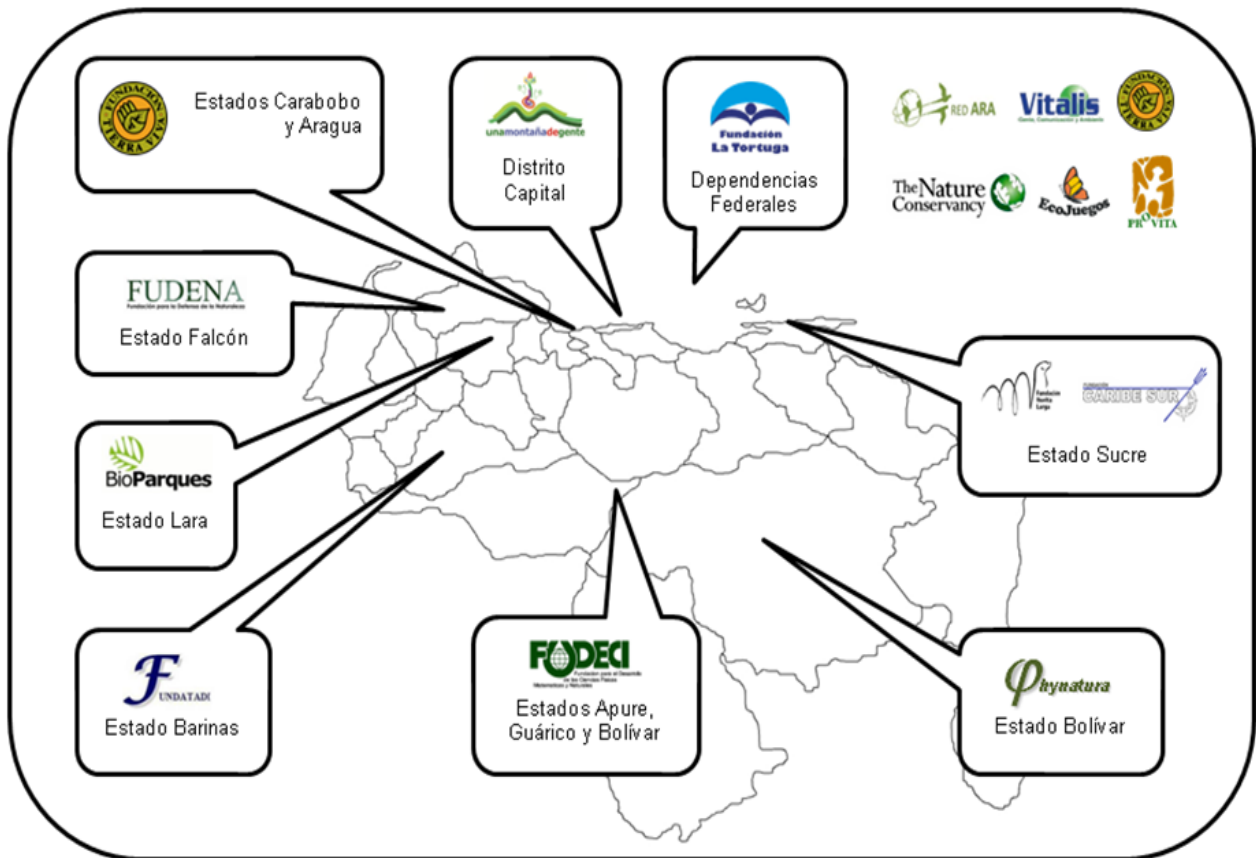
FUNDACIÓN TIERRA VIVA

Estados Carabobo y Aragua

unamontañadegente

Distrito Capital

Fundación La Tortuga

Dependencias Federales

RED ARA

Vitalis

FUNDACIÓN TIERRA VIVA

The Nature Conservancy

EcoJuegos

PROVITA

FUDENA

Fundación para la Defensa de la Naturaleza

Estado Falcón

Fundación Nariz Larga

CARIBE SUR

Estado Sucre

BioParques

Estado Lara

FUNDATADI

Estado Barinas

FUDECI

Fundación para el Desarrollo de las Ciencias Físicas Matemáticas y Naturales

Estados Apure, Guárico y Bolívar

Phynatura

Estado Bolívar